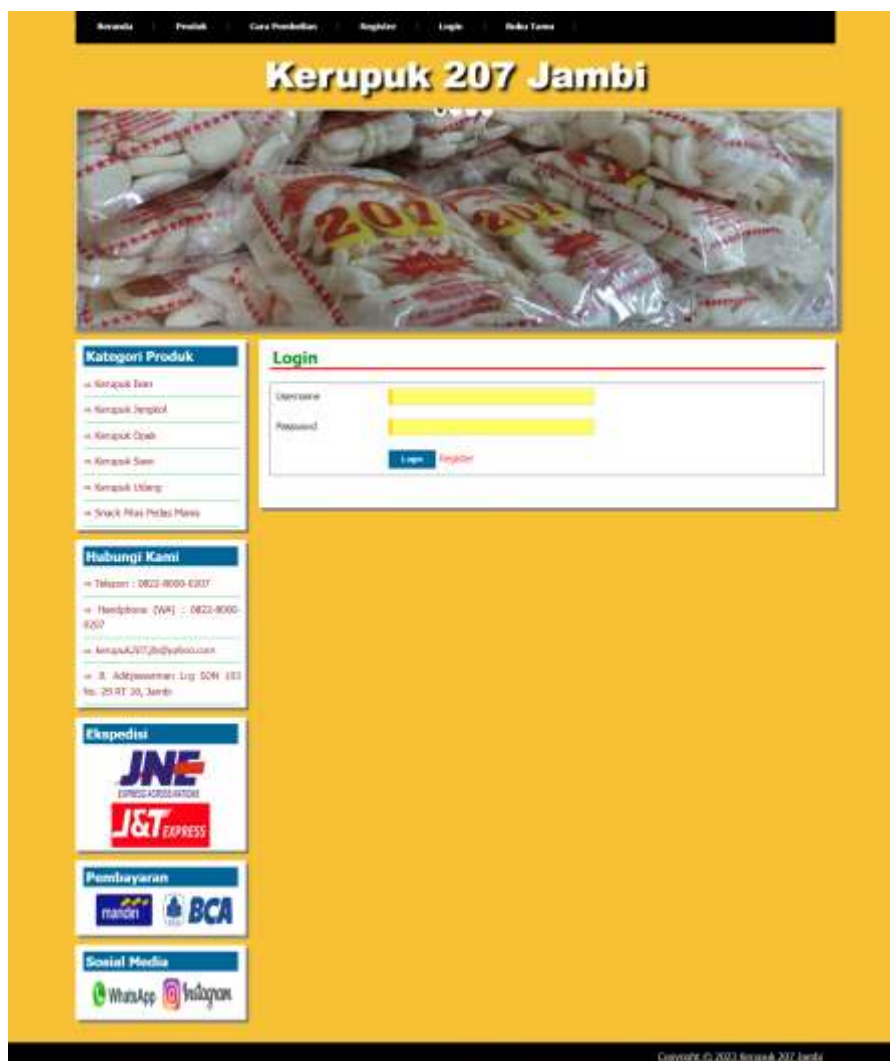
Beranda | Produk | Cara Pembelian | Register | Login | Buku Tamu

Kerupuk 207 Jambi

Kategori Produk

» Kerupuk Ikan

» Kerupuk Jengkol

» Kerupuk Opak

» Kerupuk Sawo

» Kerupuk Udang

» Snack Mas Pedas Manis

Hubungi Kami

» Telepon : 0822-8000-0207

» Handphone (WA) : 0822-8000-0207

» kerupuk207jbi@yahoo.com

» Jl. Adityawarman Lrg SDN 103 No. 29 RT 10, Jambi

Ekspedisi

JNE
EXPRESS ACROSS NATIONS

J&T EXPRESS

Pembayaran

mandiri BCA

Sosial Media

WhatsApp Instagram

Login

Username

Password

Login Register

Copyright © 2023 Kerupuk 207 Jambi